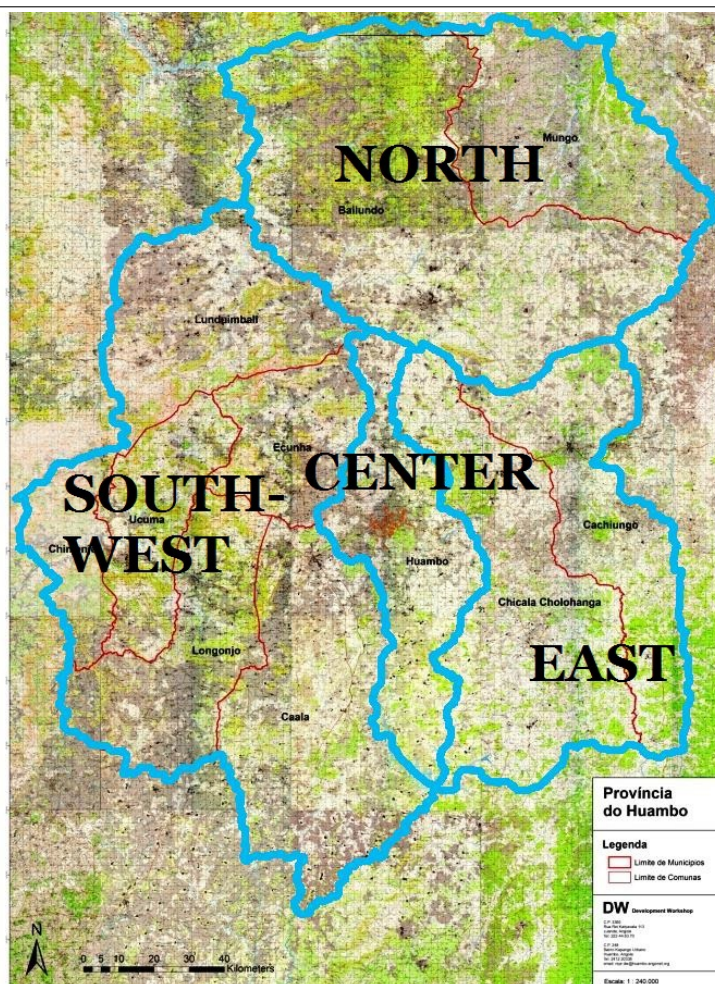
NORTH

Mungo

Bailundo

Lundpimbali

Ecunha

CENTER

SOUTH-WEST

Ucuma

Chinjenje

Huambo

Cachiungo

Chicala Cholohanga

Longonjo

EAST

Caala

Província do Huambo

Legenda

Limite de Municipios

Limite de Comunas

DW Development Workshop

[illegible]

N

0 5 10 20 30 40 Kilometers

Escala: 1 : 240.000